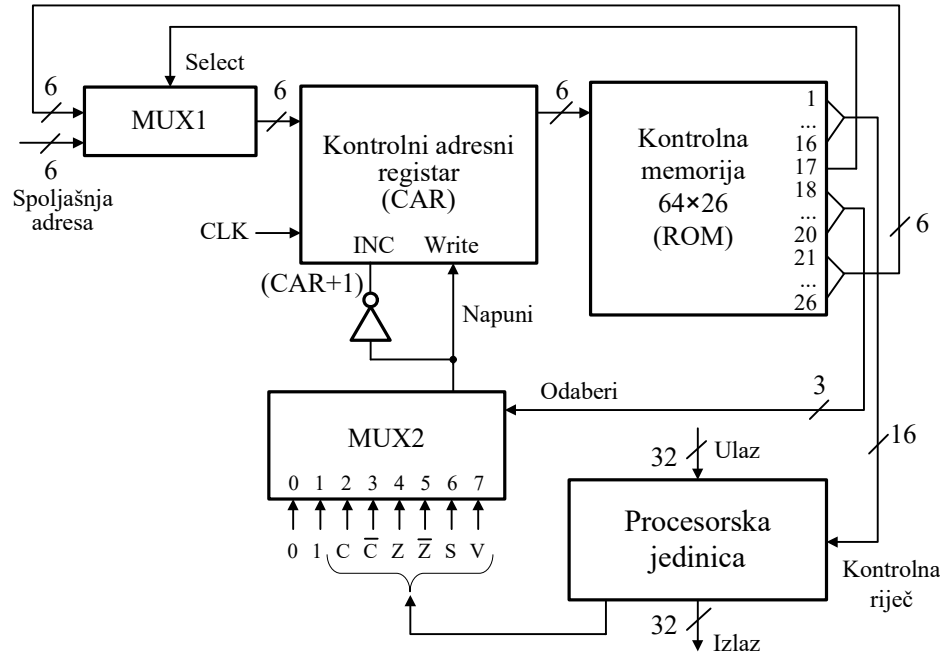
Select
6
6
MUX1
6
Spoljašnja adresa
6
Kontrolni adresni registar (CAR)
CLK
INC
Write
(CAR+1)
Napuni
6
Kontrolna memorija 64×26 (ROM)
1
...
16
17
18
...
20
21
...
26
6
Odaberi
3
MUX2
0 1 2 3 4 5 6 7
0 1 C $\overline{C}$ Z $\overline{Z}$ S V
32
Ulaz
16
Procesorska jedinica
Kontrolna riječ
32
Izlaz